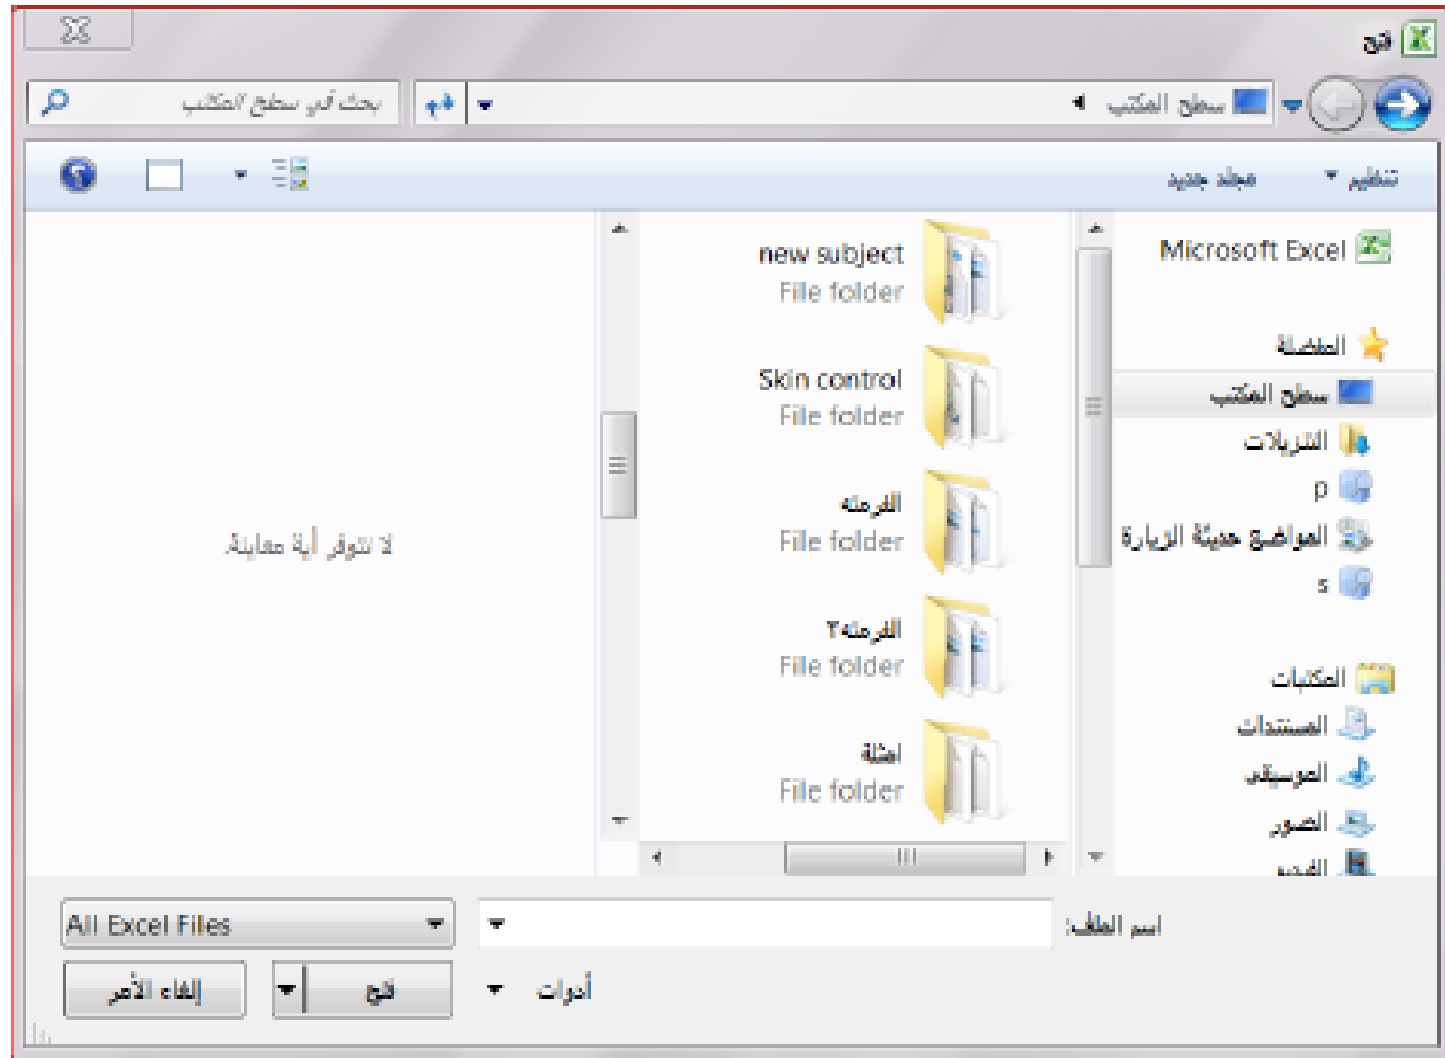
فتح

سطح المكتب
بحث في سطح المكتب

تنظيم
مجلد جديد

Microsoft Excel

المفضلة
سطح المكتب
التنزيلات
p
المواقع حديثة الزيارة
s

المكتبات
المستندات
الموسيقى
الصور
الفيديو

new subject
File folder
Skin control
File folder
البرمجة
File folder
البرمجة٢
File folder
امثلة
File folder

لا تتوفر أية معاينة

اسم الملف:
All Excel Files
أدوات
فتح
إلغاء الأمر